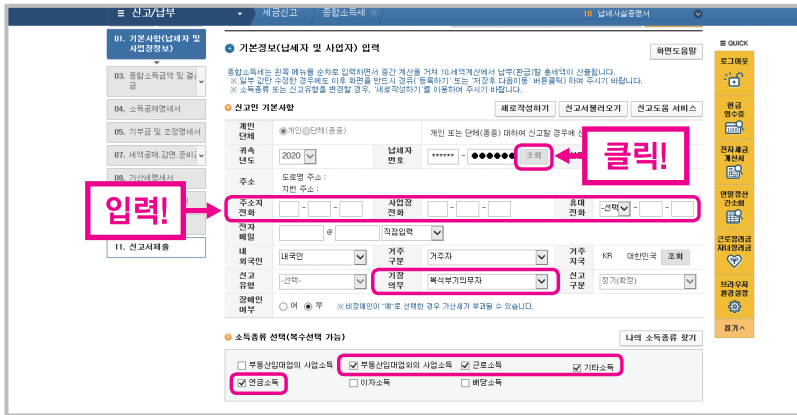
≡ 신고/납부 세금신고 종합소득세 10 납세사실증명서

01. 기본사항(납세자 및 사업장정보)
03. 종합소득금액 및 결손금
04. 소득공제명세서
05. 기부금 및 조정명세서
07. 세액공제,감면,준비금
08. 가산세명세서
11. 신고서제출

기본정보(납세자 및 사업자) 입력

화면도움말

종합소득세는 왼쪽 메뉴를 순차로 입력하면서 중간 계산을 거쳐 10.세액계산에서 납부(환급)할 총세액이 산출됩니다.
※ 일부 값만 수정한 경우에도 이후 화면을 반드시 경유('등록하기' 또는 '저장후 다음이동' 버튼클릭) 하여 주시기 바랍니다.
※ 소득종류 또는 신고유형을 변경할 경우, '새로작성하기'를 이용하여 주시기 바랍니다.

신고인 기본사항

새로작성하기 신고서불러오기 신고도움 서비스

| 개인단체 | ◉개인 ○단체(종중) | 개인 또는 단체(종중) 여하에 따라 신고할 경우에 선 |
|---|---|---|
| 귀속년도 | 2020 | 납세자번호 | ****** - ●●●●●● 조회 |
| 주소 | 도로명 주소 : 지번 주소 : |
| 주소지전화 | - - | 사업장전화 | - - | 휴대전화 | -선택- - - |
| 전자메일 | @ 직접입력 |
| 내외국인 | 내국인 | 거주구분 | 거주자 | 거주지국 | KR 대한민국 조회 |
| 신고유형 | -선택- | 기장의무 | 복식부기의무자 | 신고구분 | 정기(확정) |
| 장애인여부 | ○ 여 ◉ 부 ※ 비장애인이 "여"로 선택한 경우 가산세가 부과될 수 있습니다. |

클릭!

입력!

소득종류 선택(복수선택 가능)

나의 소득종류 찾기

☐ 부동산임대업의 사업소득 ☑ 부동산임대업외의 사업소득 ☑ 근로소득 ☑ 기타소득
☑ 연금소득 ☐ 이자소득 ☐ 배당소득

QUICK
로그아웃
현금영수증
전자세금계산서
연말정산간소화
근로장려금자녀장려금
브라우저환경설정
접기